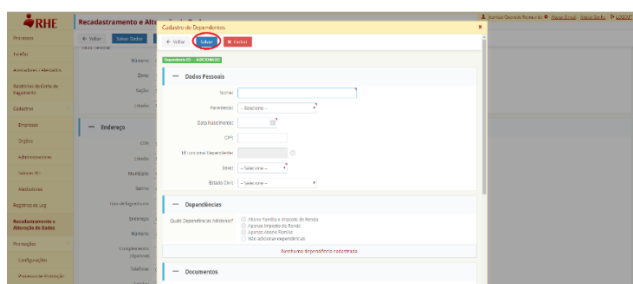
RHE

Recadastramento e Alt

Processos

Perfilis

Atividades / Validação

Relatórios do Ente de Pagamento

Cadastros

Empresa

Órgãos

Administradores

Tabelas SRI

Manutenções

Registros de Log

Recadastramento e Alteração de Dados

Promoções

Configurações

Avaliação de Promoção

Voltar

Salvar Dados

Número

Bairro

Seção

Estado

Endereço

CEP

Estado

Município

Bairro

Tipo de logradouro

Endereço

Número

Complemento (Opcional)

Telefone

Cadastro de Dependentes

Voltar

Salvar

Excluir

Dependente (1) - ADICIONADO

Dados Pessoais

Nome

Parentesco

-- Selecione --

Data Nascimento

CPF

Nº Livro para Dependente

Sexo

-- Selecione --

Estado Civil

-- Selecione --

Dependências

Quais Dependências Adicionar?

Abono Família e Imposto de Renda

Apenas Imposto de Renda

Apenas Abono Família

Não adicionar dependências

Nenhuma dependência cadastrada

Documentos